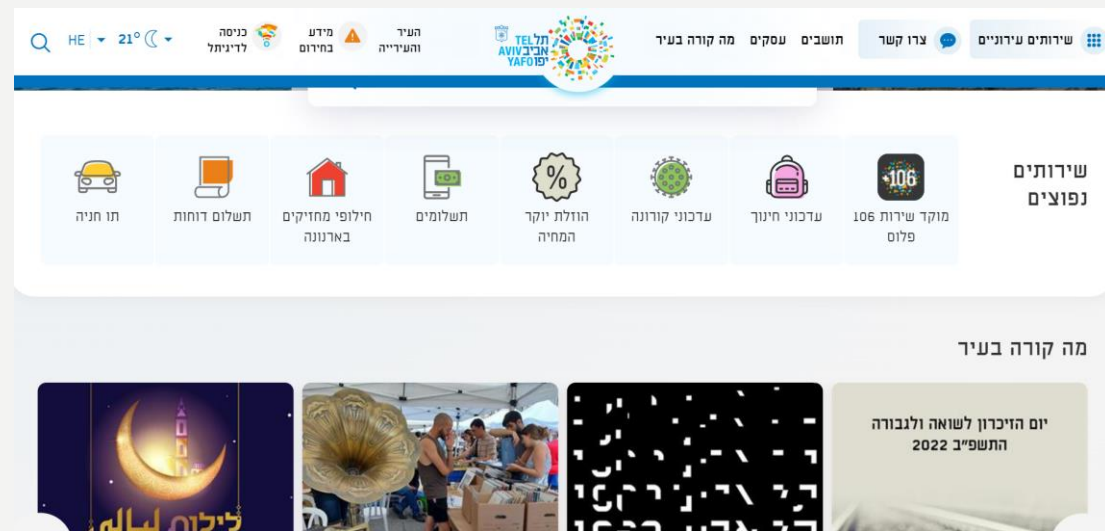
שירותים עירוניים
צרו קשר
תושבים עסקים מה קורה בעיר
TEL AVIV YAFO תל אביב יפו
העיר והעירייה
מידע בחירום
כניסה לדיגיטל
21°
HE

שירותים נפוצים
106+
מוקד שירות 106 פלוס
עדכוני חינוך
עדכוני קורונה
%
הוזלת יוקר המחיה
תשלומים
חילופי מחזיקים בארנונה
תשלום דוחות
תו חניה

מה קורה בעיר
יום הזיכרון לשואה ולגבורה התשפ"ב 2022
לילות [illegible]